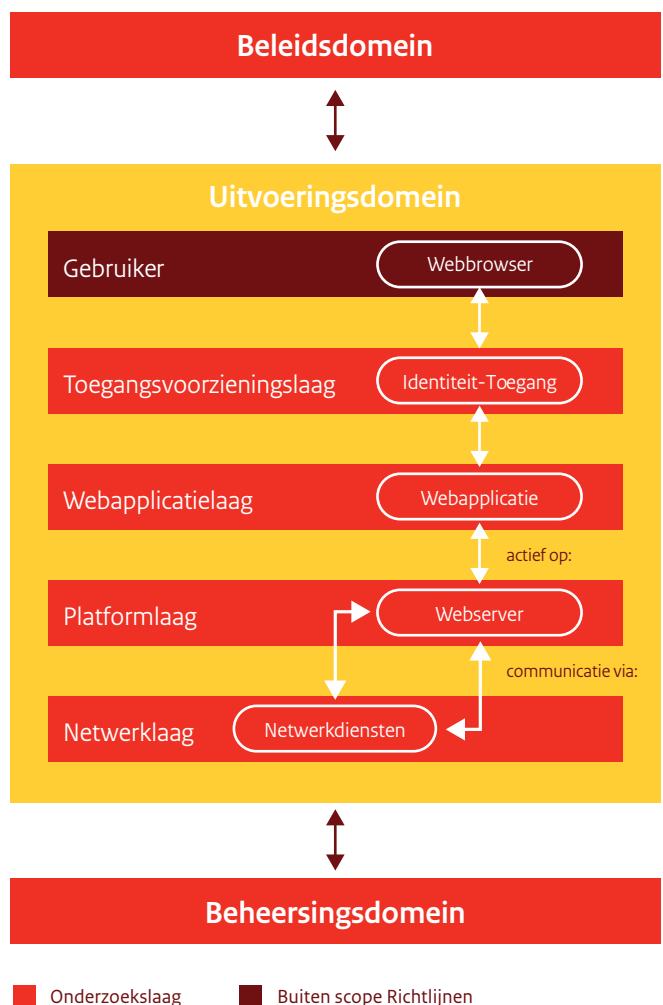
Beleidsdomein

Uitvoeringsdomein

Gebruiker

Webbrowser

Toegangsvoorzieningslaag

Identiteit-Toegang

Webapplicatielaag

Webapplicatie

actief op:

Platformlaag

Webserver

communicatie via:

Netwerklaag

Netwerkdiensten

Beheersingsdomein

Onderzoekslaag

Buiten scope Richtlijnen